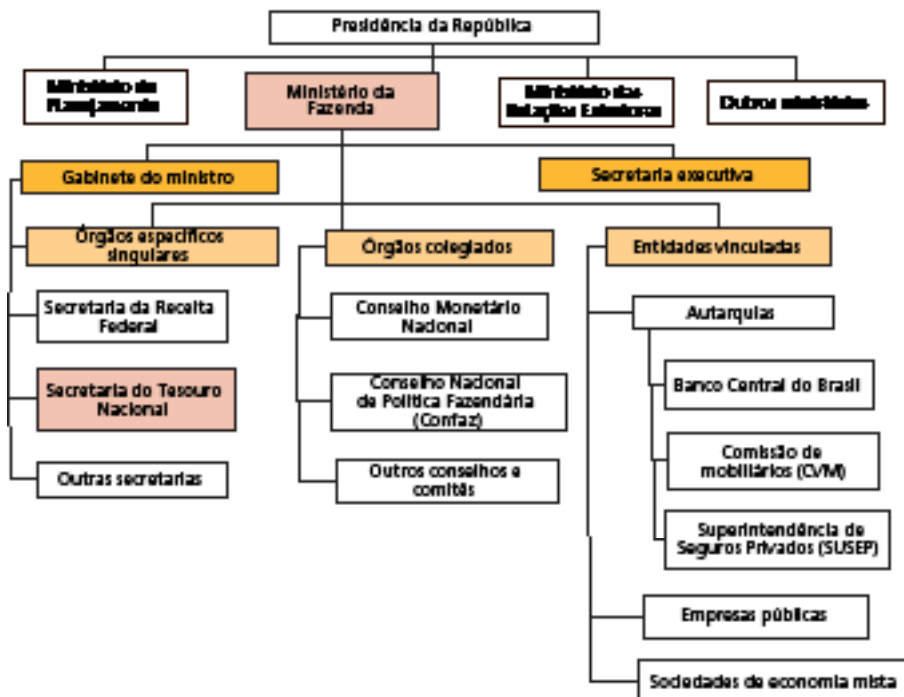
Presidência da República

Ministério do Planejamento

Ministério da Fazenda

Ministério das Relações Exteriores

Outros ministérios

Gabinete do ministro

Secretaria executiva

Órgãos específicos singulares

Órgãos colegiados

Entidades vinculadas

Secretaria da Receita Federal

Conselho Monetário Nacional

Autarquias

Banco Central do Brasil

Secretaria do Tesouro Nacional

Conselho Nacional de Política Fazendária (Confaz)

Comissão de mobiliários (CVM)

Outras secretarias

Outros conselhos e comitês

Superintendência de Seguros Privados (SUSEP)

Empresas públicas

Sociedades de economia mista